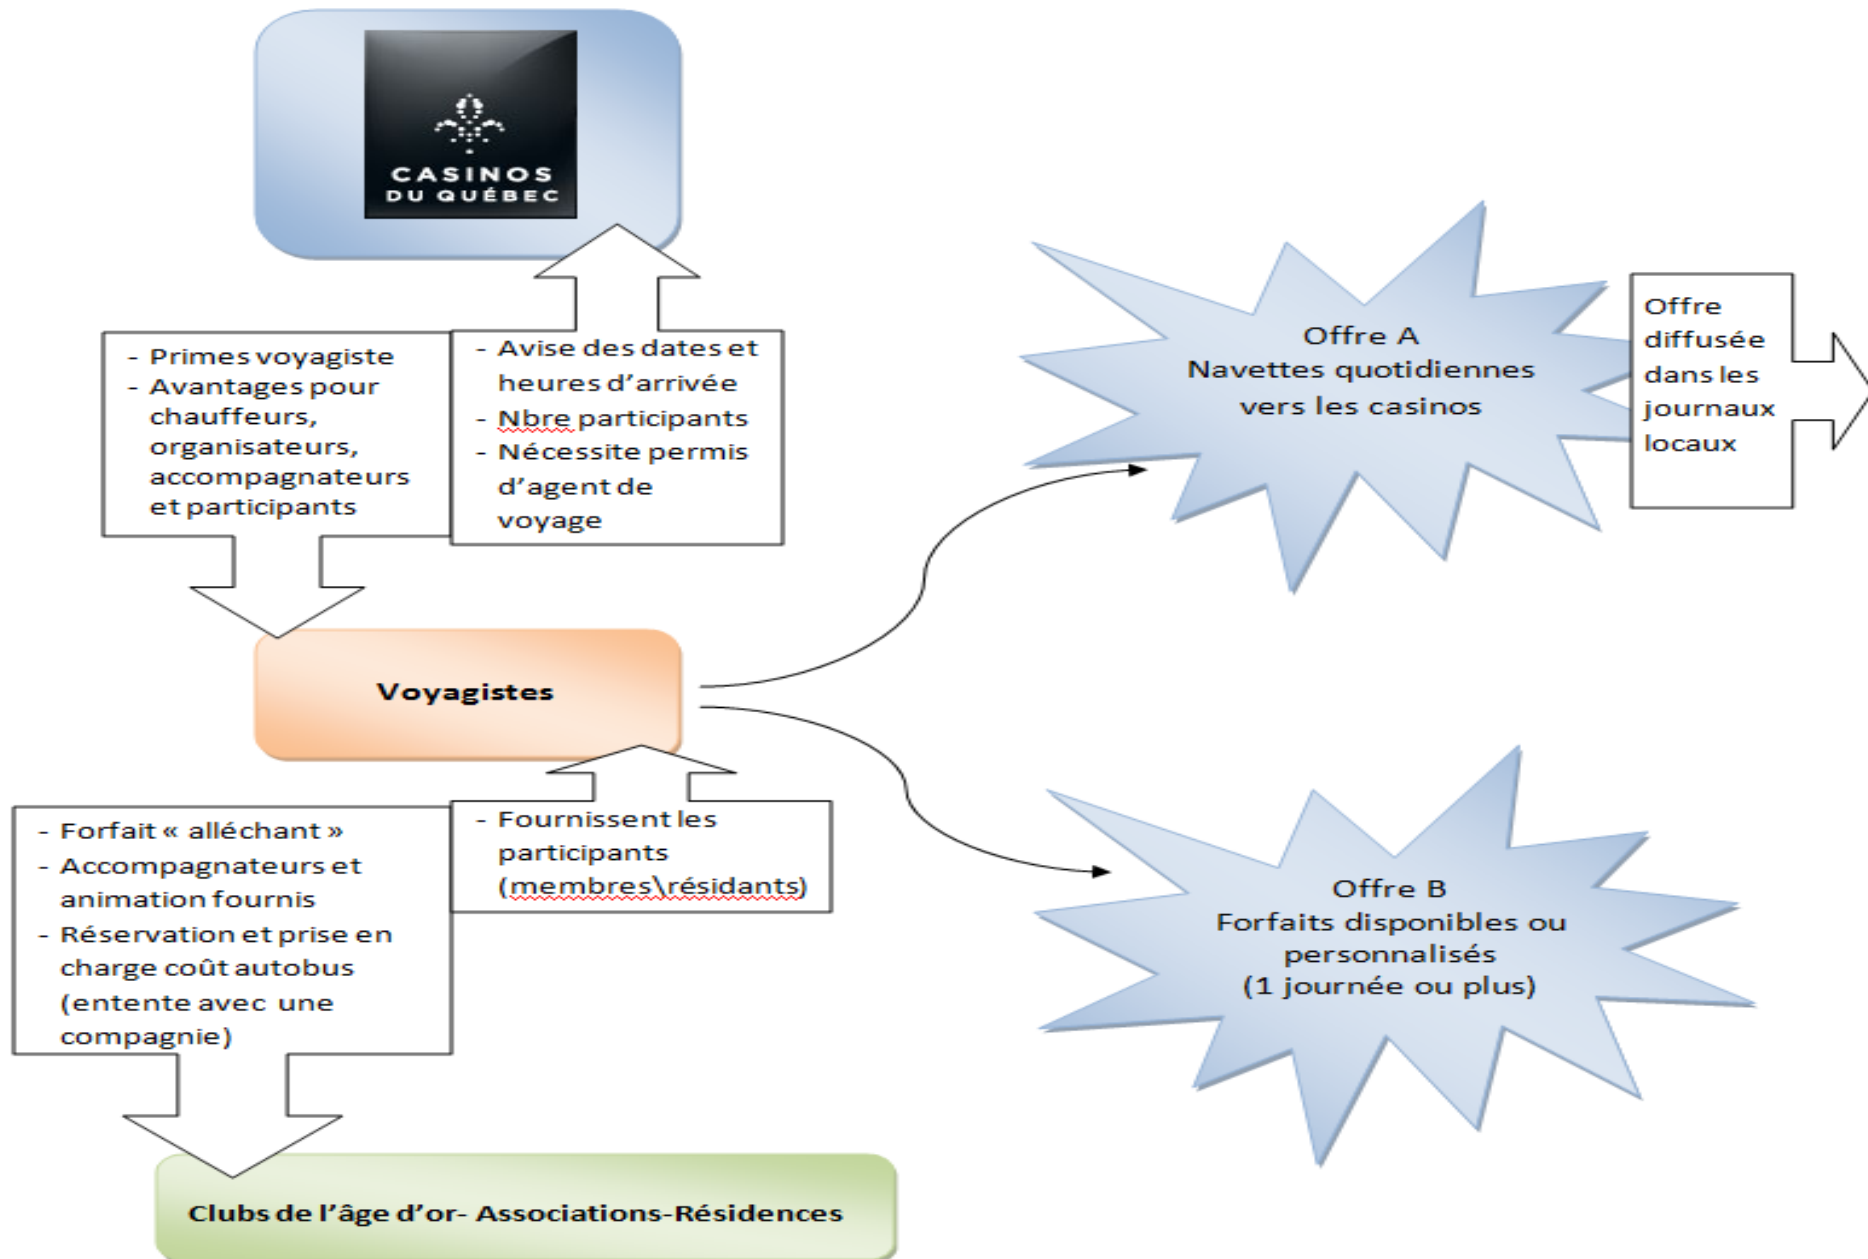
CASINOS
DU QUÉBEC

- Primes voyagiste
- Avantages pour chauffeurs, organisateurs, accompagnateurs et participants

- Avise des dates et heures d'arrivée
- Nbre participants
- Nécessite permis d'agent de voyage

Offre A
Navettes quotidiennes vers les casinos

Offre diffusée dans les journaux locaux

Voyagistes

- Forfait « alléchant »
- Accompagnateurs et animation fournis
- Réservation et prise en charge coût autobus (entente avec une compagnie)

- Fournissent les participants (membres\résidants)

Offre B
Forfaits disponibles ou personnalisés
(1 journée ou plus)

Clubs de l'âge d'or- Associations-Résidences